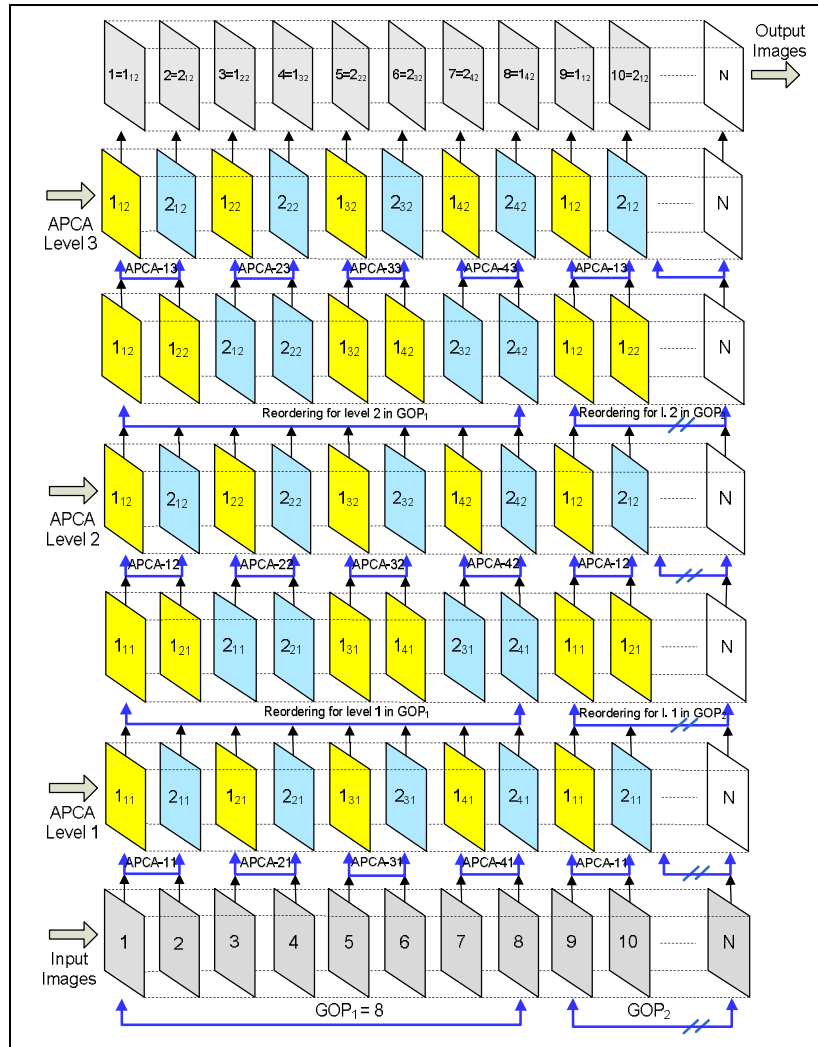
$1=1_{12}$ $2=2_{12}$ $3=1_{22}$ $4=1_{32}$ $5=2_{22}$ $6=2_{32}$ $7=2_{42}$ $8=1_{42}$ $9=1_{12}$ $10=2_{12}$ N

Output Images

APCA Level 3

$1_{12}$ $2_{12}$ $1_{22}$ $2_{22}$ $1_{32}$ $2_{32}$ $1_{42}$ $2_{42}$ $1_{12}$ $2_{12}$ N

APCA-13 APCA-23 APCA-33 APCA-43 APCA-13

$1_{12}$ $1_{22}$ $2_{12}$ $2_{22}$ $1_{32}$ $1_{42}$ $2_{32}$ $2_{42}$ $1_{12}$ $1_{22}$ N

Reordering for level 2 in $GOP_1$

Reordering for l. 2 in $GOP_2$

APCA Level 2

$1_{12}$ $2_{12}$ $1_{22}$ $2_{22}$ $1_{32}$ $2_{32}$ $1_{42}$ $2_{42}$ $1_{12}$ $2_{12}$ N

APCA-12 APCA-22 APCA-32 APCA-42 APCA-12

$1_{11}$ $1_{21}$ $2_{11}$ $2_{21}$ $1_{31}$ $1_{41}$ $2_{31}$ $2_{41}$ $1_{11}$ $1_{21}$ N

Reordering for level 1 in $GOP_1$

Reordering for l. 1 in $GOP_2$

APCA Level 1

$1_{11}$ $2_{11}$ $1_{21}$ $2_{21}$ $1_{31}$ $2_{31}$ $1_{41}$ $2_{41}$ $1_{11}$ $2_{11}$ N

APCA-11 APCA-21 APCA-31 APCA-41 APCA-11

Input Images

1 2 3 4 5 6 7 8 9 10 N

$GOP_1 = 8$

$GOP_2$